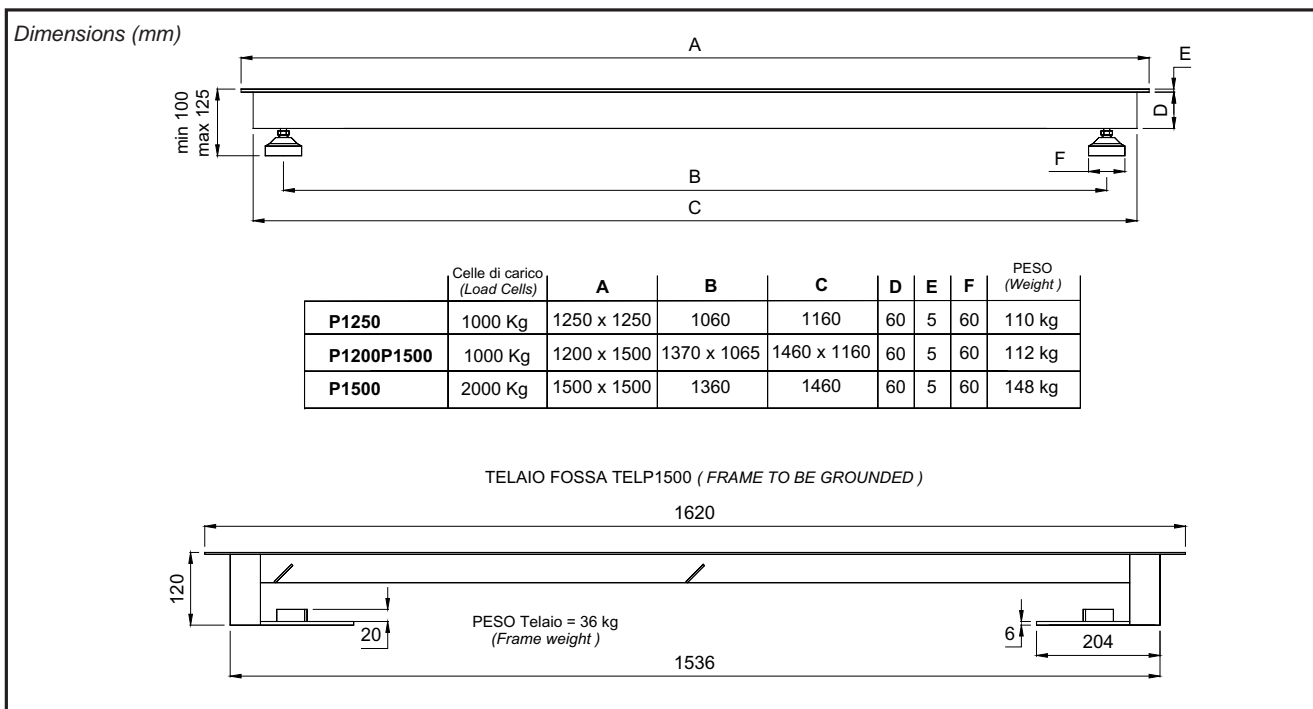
Dimensions (mm)

A

E

min 100
max 125

D

F

B

C

| | Celle di carico (Load Cells) | A | B | C | D | E | F | PESO (Weight ) |
|---|---|---|---|---|---|---|---|---|
| P1250 | 1000 Kg | 1250 x 1250 | 1060 | 1160 | 60 | 5 | 60 | 110 kg |
| P1200P1500 | 1000 Kg | 1200 x 1500 | 1370 x 1065 | 1460 x 1160 | 60 | 5 | 60 | 112 kg |
| P1500 | 2000 Kg | 1500 x 1500 | 1360 | 1460 | 60 | 5 | 60 | 148 kg |

TELAIO FOSSA TELP1500 ( FRAME TO BE GROUNDED )

1620

120

20

PESO Telaio = 36 kg
(Frame weight )

6

204

1536